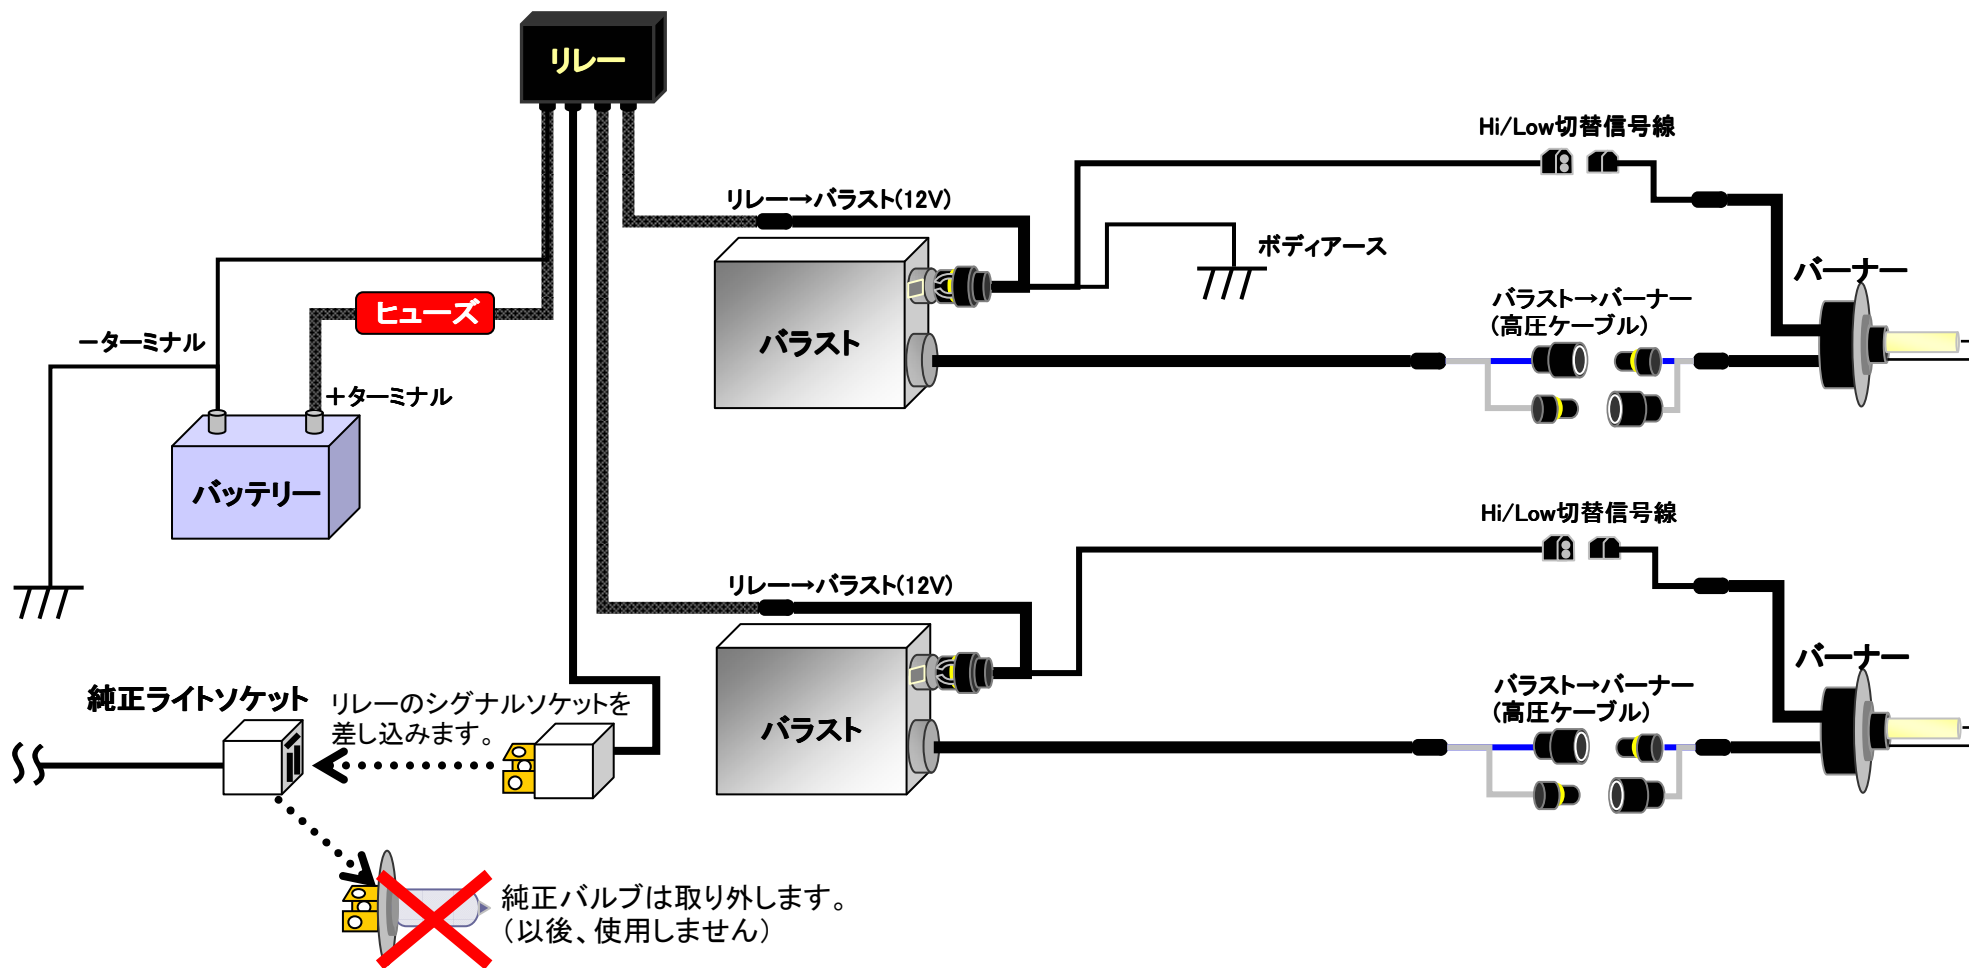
リレー

Hi/Low切替信号線

リレー→バラスト(12V)

ボディアース

ヒューズ

バーナー

ーターミナル

バラスト

バラスト→バーナー
(高圧ケーブル)

+ターミナル

バッテリー

Hi/Low切替信号線

リレー→バラスト(12V)

バーナー

バラスト→バーナー
(高圧ケーブル)

純正ライトソケット

リレーのシグナルソケットを
差し込みます。

バラスト

純正バルブは取り外します。
(以後、使用しません)